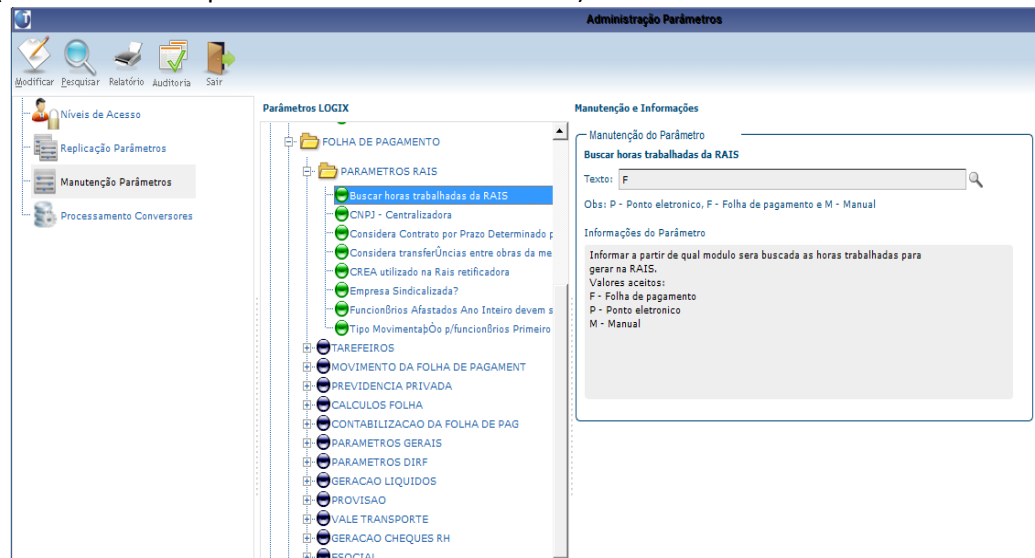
Administração Parâmetros

Modificar Pesquisar Relatório Auditoria Sair

Níveis de Acesso
Replicação Parâmetros
Manutenção Parâmetros
Processamento Conversores

Parâmetros LOGIX

FOLHA DE PAGAMENTO
PARAMETROS RAIS
Buscar horas trabalhadas da RAIS
CNPJ - Centralizadora
Considera Contrato por Prazo Determinado p
Considera transferÛncias entre obras da me
CREA utilizado na Rais retificadora
Empresa Sindicalizada?
Funcionßrios Afastados Ano Inteiro devem s
Tipo MovimentaþÒo p/funcionßrios Primeiro
TAREFEIROS
MOVIMENTO DA FOLHA DE PAGAMENT
PREVIDENCIA PRIVADA
CALCULOS FOLHA
CONTABILIZACAO DA FOLHA DE PAG
PARAMETROS GERAIS
PARAMETROS DIRF
GERACAO LIQUIDOS
PROVISAO
VALE TRANSPORTE
GERACAO CHEQUES RH
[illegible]

Manutenção e Informações

Manutenção do Parâmetro
Buscar horas trabalhadas da RAIS
Texto: F
Obs: P - Ponto eletronico, F - Folha de pagamento e M - Manual

Informações do Parâmetro
Informar a partir de qual modulo sera buscada as horas trabalhadas para gerar na RAIS.
Valores aceitos:
F - Folha de pagamento
P - Ponto eletronico
M - Manual